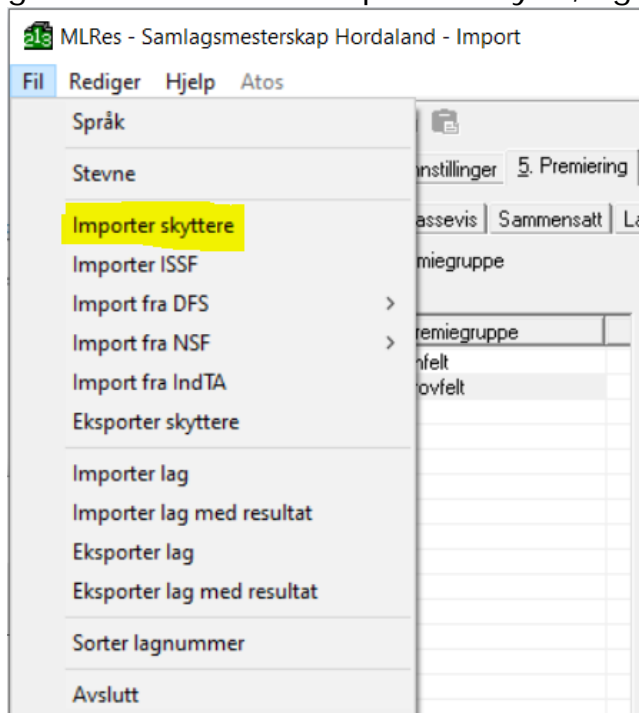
MLRes - Samlagsmesterskap Hordaland - Import

Fil Rediger Hjelp Atos

Språk

Stevne

Importer skyttere

Importer ISSF

Import fra DFS

Import fra NSF

Import fra IndTA

Eksporter skyttere

Importer lag

Importer lag med resultat

Eksporter lag

Eksporter lag med resultat

Sorter lagnummer

Avslutt

nstillinger 5. Premiering

assevis Sammensatt L

emiegruppe

remiegruppe

nfelt

ovfelt